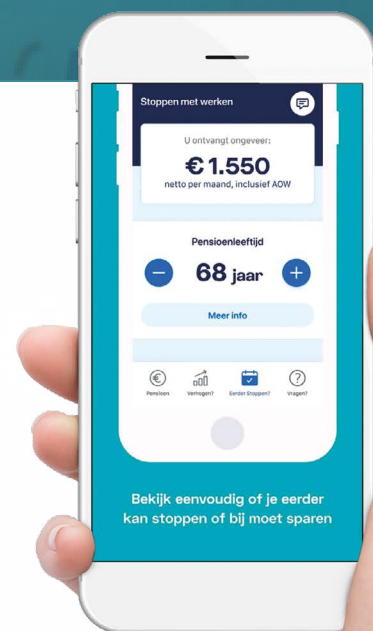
Stoppen met werken

U ontvangt ongeveer:

€ 1.550

netto per maand, inclusief AOW

Pensioenleeftijd

68 jaar

Meer info

Pensioen Verhogen? Eerder Stoppen? Vragen?

Bekijk eenvoudig of je eerder kan stoppen of bij moet sparen